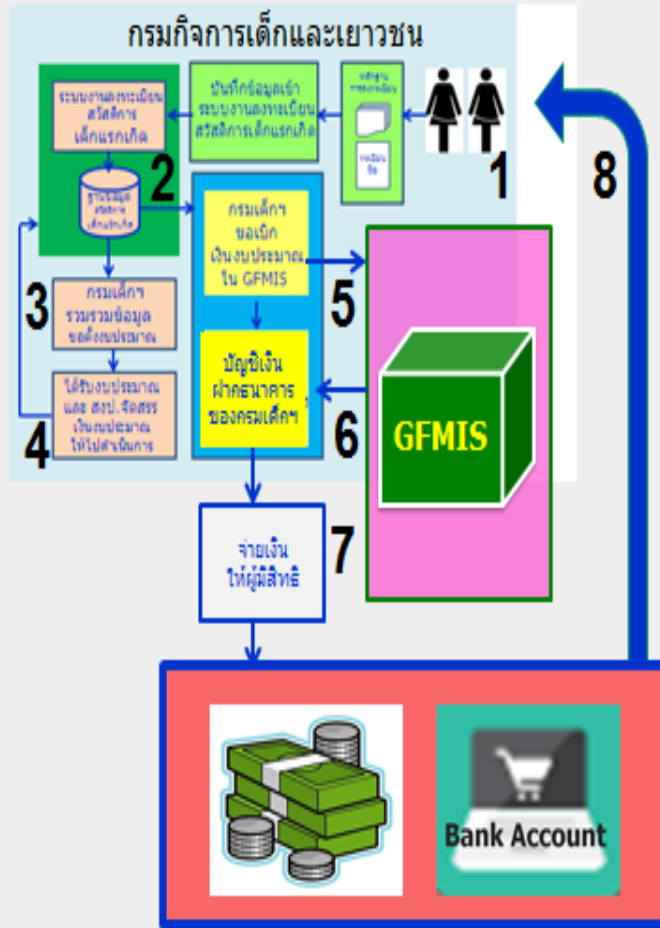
กรมกิจการเด็กและเยาวชน

ระบบงานลงทะเบียน สวัสดิการ เด็กแรกเกิด

บันทึกข้อมูลเข้า ระบบงานลงทะเบียน สวัสดิการเด็กแรกเกิด

หลักฐาน การลงทะเบียน

ทะเบียน ชื่อ

1

2

ฐานข้อมูล สวัสดิการ เด็กแรกเกิด

กรมเด็กฯ ขอเบิก เงินงบประมาณ ใน GFMIS

8

3

กรมเด็กฯ รวบรวมข้อมูล ขอตั้งงบประมาณ

5

บัญชีเงิน ฝากธนาคาร ของกรมเด็กฯ

GFMIS

ได้รับงบประมาณ และ สงป.จัดสรร เงินงบประมาณ ให้ไปดำเนินการ

4

6

จ่ายเงิน ให้ผู้มีสิทธิ

7

Bank Account